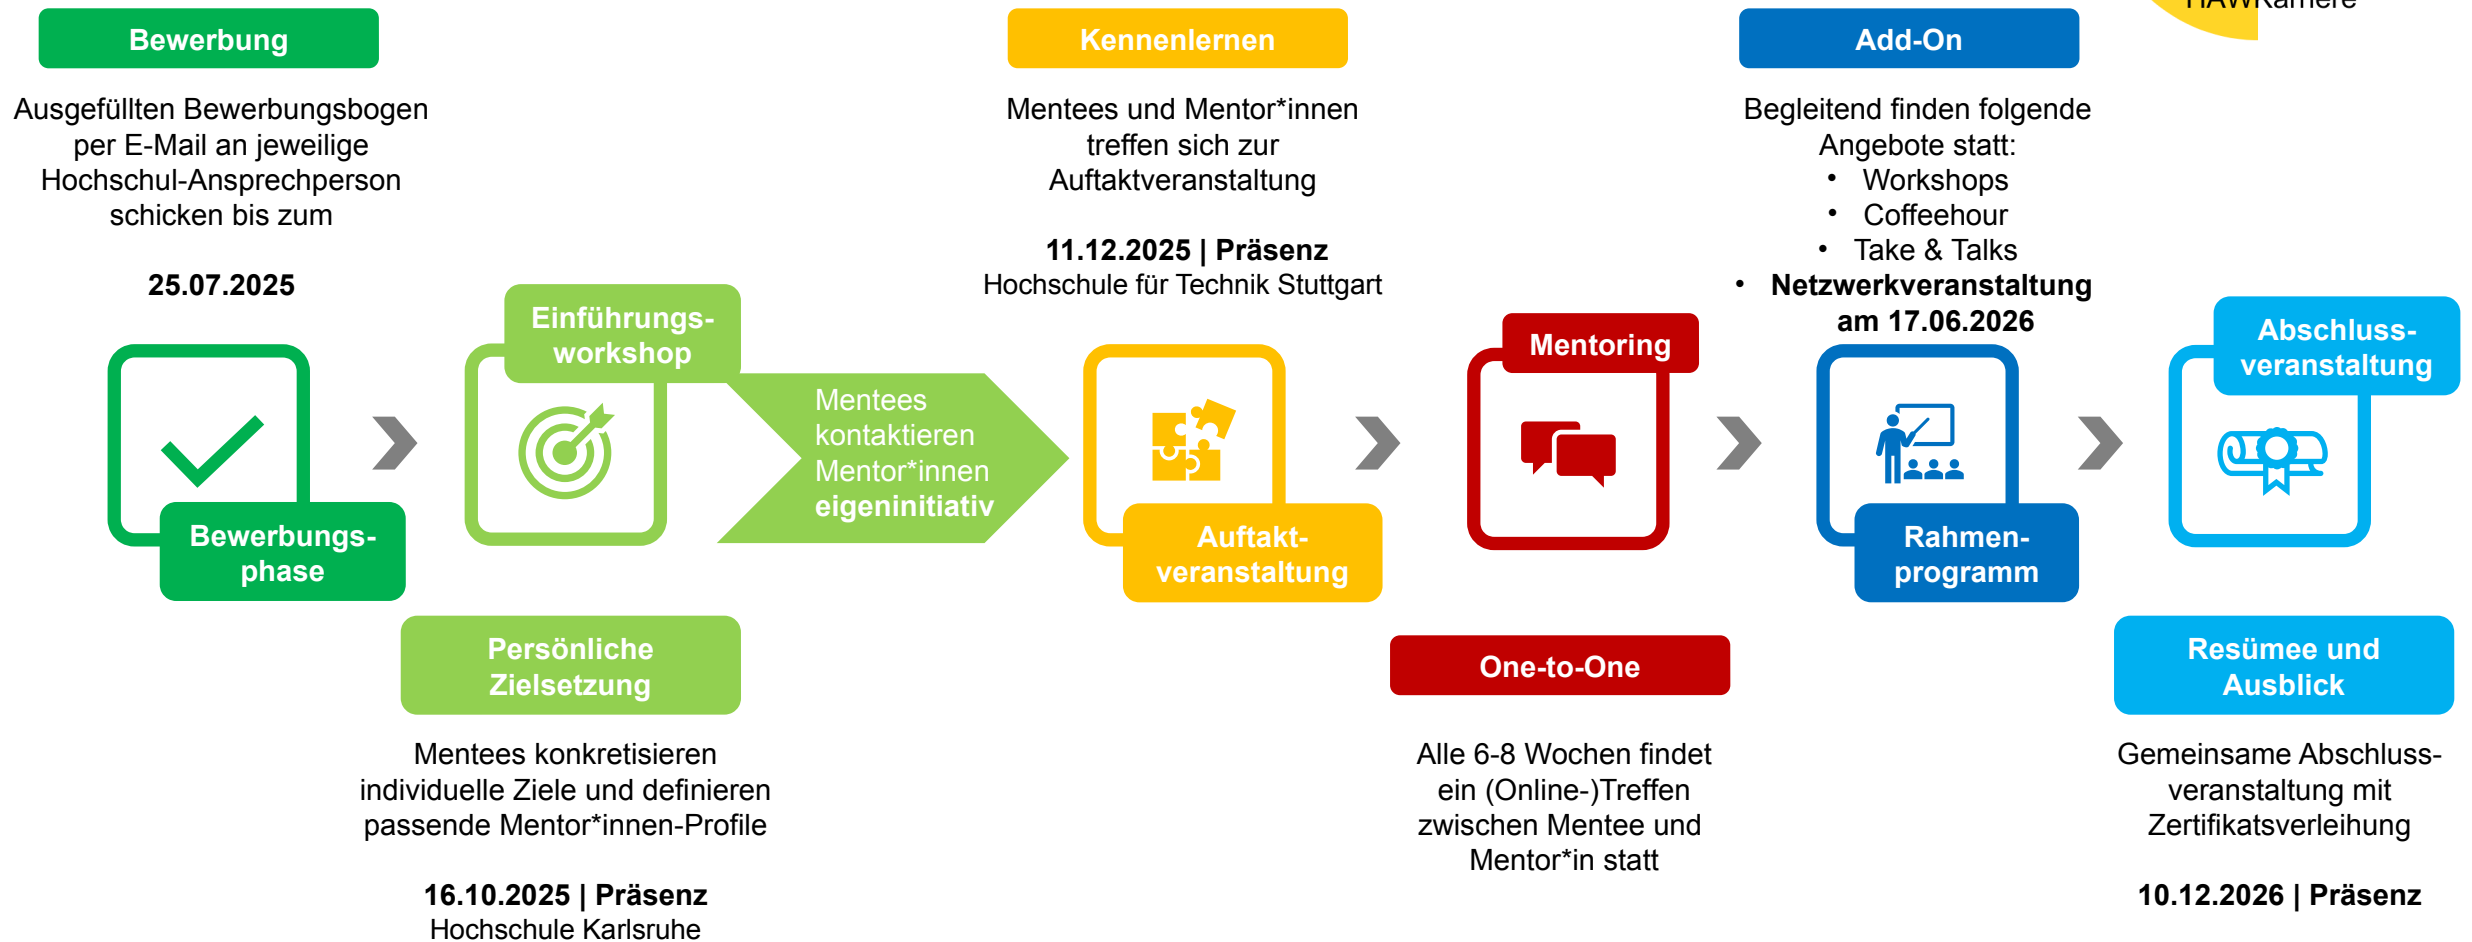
HAWKarriere

Bewerbung

Ausgefüllten Bewerbungsbogen per E-Mail an jeweilige Hochschul-Ansprechperson schicken bis zum

25.07.2025

Bewerbungsphase

Einführungsworkshop

Mentees kontaktieren Mentor*innen eigeninitiativ

Persönliche Zielsetzung

Mentees konkretisieren individuelle Ziele und definieren passende Mentor*innen-Profile

16.10.2025 | Präsenz
Hochschule Karlsruhe

Kennenlernen

Mentees und Mentor*innen treffen sich zur Auftaktveranstaltung

11.12.2025 | Präsenz
Hochschule für Technik Stuttgart

Auftaktveranstaltung

Mentoring

One-to-One

Alle 6-8 Wochen findet ein (Online-)Treffen zwischen Mentee und Mentor*in statt

Add-On

Begleitend finden folgende Angebote statt:
• Workshops
• Coffeehour
• Take & Talks
• Netzwerkveranstaltung am 17.06.2026

Rahmenprogramm

Abschlussveranstaltung

Resümee und Ausblick

Gemeinsame Abschlussveranstaltung mit Zertifikatsverleihung

10.12.2026 | Präsenz